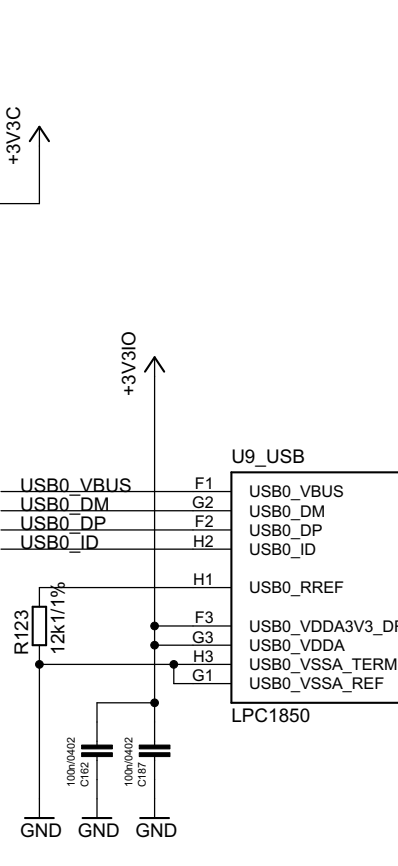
+3V3C

+3V3IO

U9_USB

USB0_VBUS
USB0_DM
USB0_DP
USB0_ID

F1
G2
F2
H2
H1
F3
G3
H3
G1

USB0_VBUS
USB0_DM
USB0_DP
USB0_ID
USB0_RREF
USB0_VDDA3V3_DR
USB0_VDDA
USB0_VSSA_TERM
USB0_VSSA_REF

LPC1850

R123
12k1/1%

100n/0402
C162

100n/0402
C187

GND GND GND